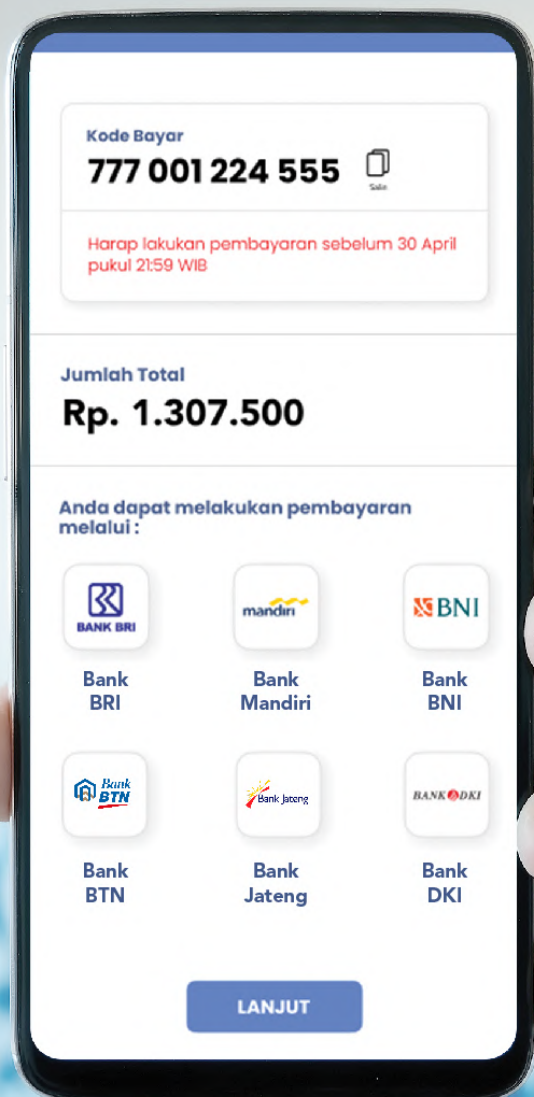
Kode Bayar
777 001 224 555
Salin

Harap lakukan pembayaran sebelum 30 April pukul 21:59 WIB

Jumlah Total
Rp. 1.307.500

Anda dapat melakukan pembayaran melalui :

BANK BRI
Bank BRI

mandiri
Bank Mandiri

BNI
Bank BNI

Bank BTN
Bank BTN

Bank Jateng
Bank Jateng

BANK DKI
Bank DKI

LANJUT